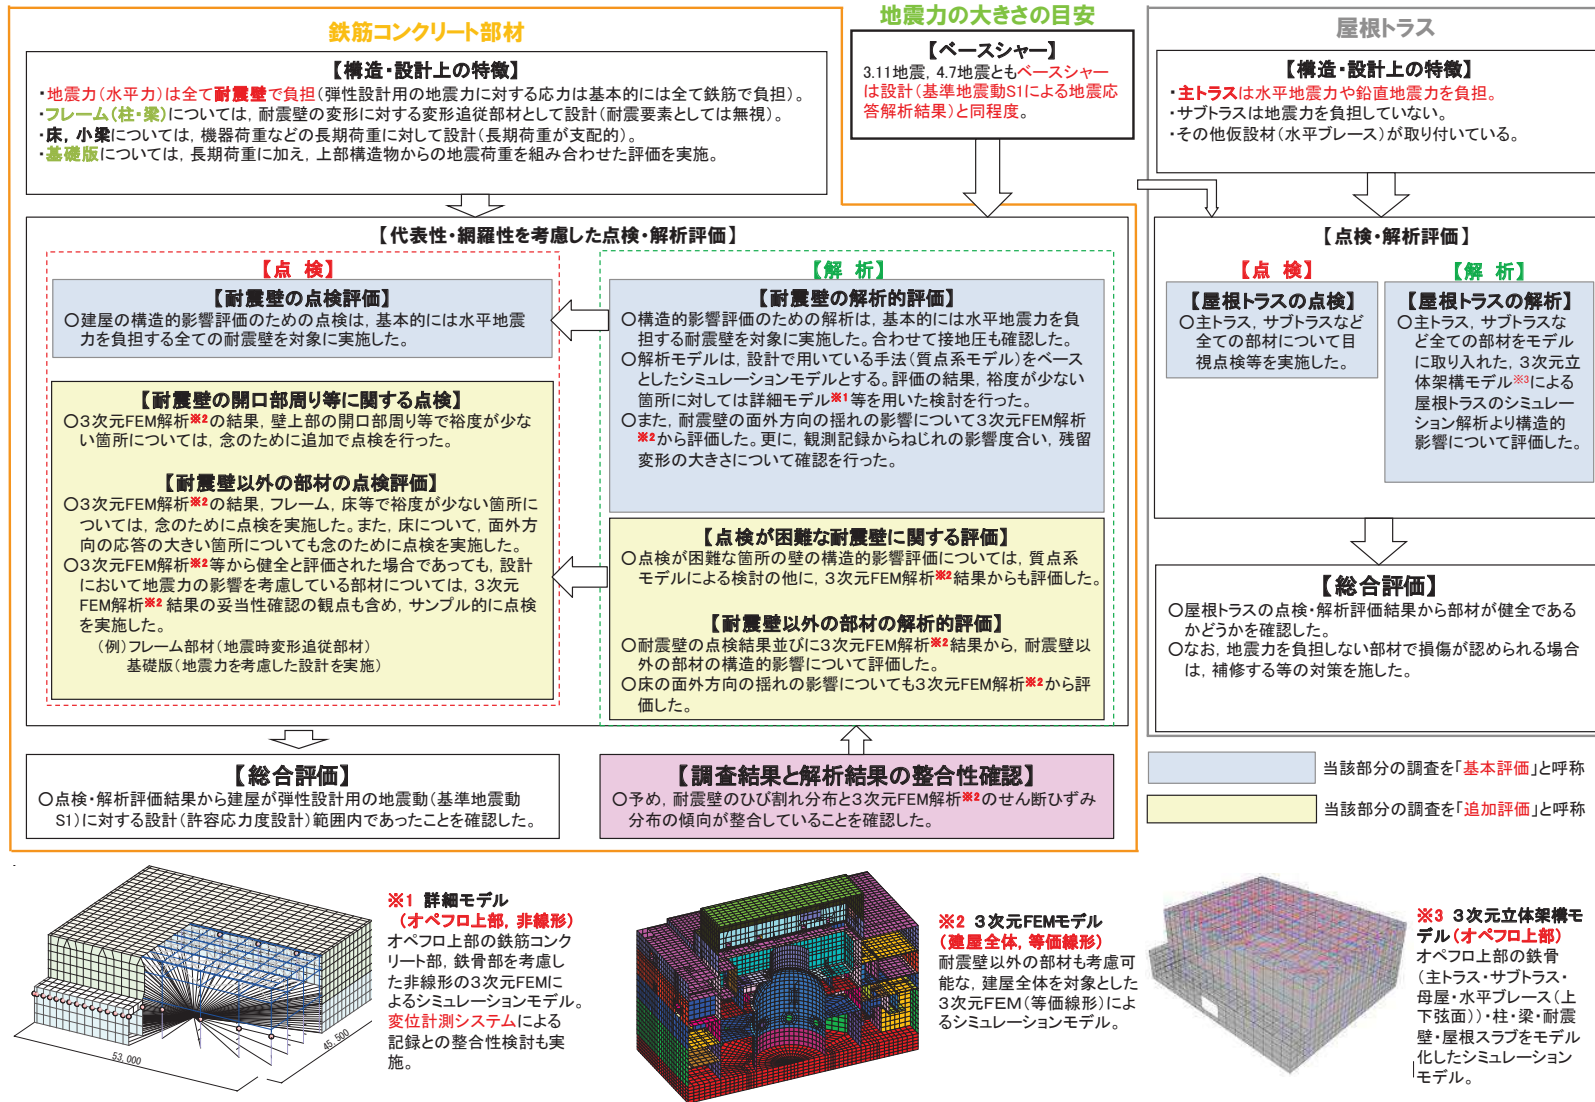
鉄筋コンクリート部材

【構造・設計上の特徴】
・地震力（水平力）は全て耐震壁で負担（弾性設計用の地震力に対する応力は基本的には全て鉄筋で負担）。
・フレーム（柱・梁）については，耐震壁の変形に対する変形追従部材として設計（耐震要素としては無視）。
・床，小梁については，機器荷重などの長期荷重に対して設計（長期荷重が支配的）。
・基礎版については，長期荷重に加え，上部構造物からの地震荷重を組み合わせた評価を実施。

地震力の大きさの目安

【ベースシャー】
3.11地震，4.7地震ともベースシャーは設計（基準地震動S1による地震応答解析結果）と同程度。

屋根トラス

【構造・設計上の特徴】
・主トラスは水平地震力や鉛直地震力を負担。
・サブトラスは地震力を負担していない。
・その他仮設材（水平ブレース）が取り付いている。

【代表性・網羅性を考慮した点検・解析評価】

【点　検】

【耐震壁の点検評価】
○建屋の構造的影響評価のための点検は，基本的には水平地震力を負担する全ての耐震壁を対象に実施した。

【耐震壁の開口部周り等に関する点検】
○3次元FEM解析※2の結果，壁上部の開口部周り等で裕度が少ない箇所については，念のために追加で点検を行った。

【耐震壁以外の部材の点検評価】
○3次元FEM解析※2の結果，フレーム，床等で裕度が少ない箇所については，念のために点検を実施した。また，床について，面外方向の応答の大きい箇所についても念のために点検を実施した。
○3次元FEM解析※2等から健全と評価された場合であっても，設計において地震力の影響を考慮している部材については，3次元FEM解析※2 結果の妥当性確認の観点も含め，サンプル的に点検を実施した。
（例）フレーム部材（地震時変形追従部材）
基礎版（地震力を考慮した設計を実施）

【解　析】

【耐震壁の解析的評価】
○構造的影響評価のための解析は，基本的には水平地震力を負担する耐震壁を対象に実施した。合わせて接地圧も確認した。
○解析モデルは，設計で用いている手法（質点系モデル）をベースとしたシミュレーションモデルとする。評価の結果，裕度が少ない箇所に対しては詳細モデル※1等を用いた検討を行った。
○また，耐震壁の面外方向の揺れの影響について3次元FEM解析※2から評価した。更に，観測記録からねじれの影響度合い，残留変形の大きさについて確認を行った。

【点検が困難な耐震壁に関する評価】
○点検が困難な箇所の壁の構造的影響評価については，質点系モデルによる検討の他に，3次元FEM解析※2結果からも評価した。

【耐震壁以外の部材の解析的評価】
○耐震壁の点検結果並びに3次元FEM解析※2結果から，耐震壁以外の部材の構造的影響について評価した。
○床の面外方向の揺れの影響についても3次元FEM解析※2から評価した。

【点検・解析評価】

【点　検】

【屋根トラスの点検】
○主トラス，サブトラスなど全ての部材について目視点検等を実施した。

【解　析】

【屋根トラスの解析】
○主トラス，サブトラスなど全ての部材をモデルに取り入れた，3次元立体架構モデル※3による屋根トラスのシミュレーション解析より構造的影響について評価した。

【総合評価】
○屋根トラスの点検・解析評価結果から部材が健全であるかどうかを確認した。
○なお，地震力を負担しない部材で損傷が認められる場合は，補修する等の対策を施した。

【総合評価】
○点検・解析評価結果から建屋が弾性設計用の地震動（基準地震動S1）に対する設計（許容応力度設計）範囲内であったことを確認した。

【調査結果と解析結果の整合性確認】
○予め，耐震壁のひび割れ分布と3次元FEM解析※2のせん断ひずみ分布の傾向が整合していることを確認した。

当該部分の調査を「基本評価」と呼称

当該部分の調査を「追加評価」と呼称

53,000
45,500

※1 詳細モデル
（オペフロ上部，非線形）
オペフロ上部の鉄筋コンクリート部，鉄骨部を考慮した非線形の3次元FEMによるシミュレーションモデル。変位計測システムによる記録との整合性検討も実施。

※2 3次元FEMモデル
（建屋全体，等価線形）
耐震壁以外の部材も考慮可能な，建屋全体を対象とした3次元FEM（等価線形）によるシミュレーションモデル。

※3 3次元立体架構モデル（オペフロ上部）
オペフロ上部の鉄骨（主トラス・サブトラス・母屋・水平ブレース（上下弦面））・柱・梁・耐震壁・屋根スラブをモデル化したシミュレーションモデル。